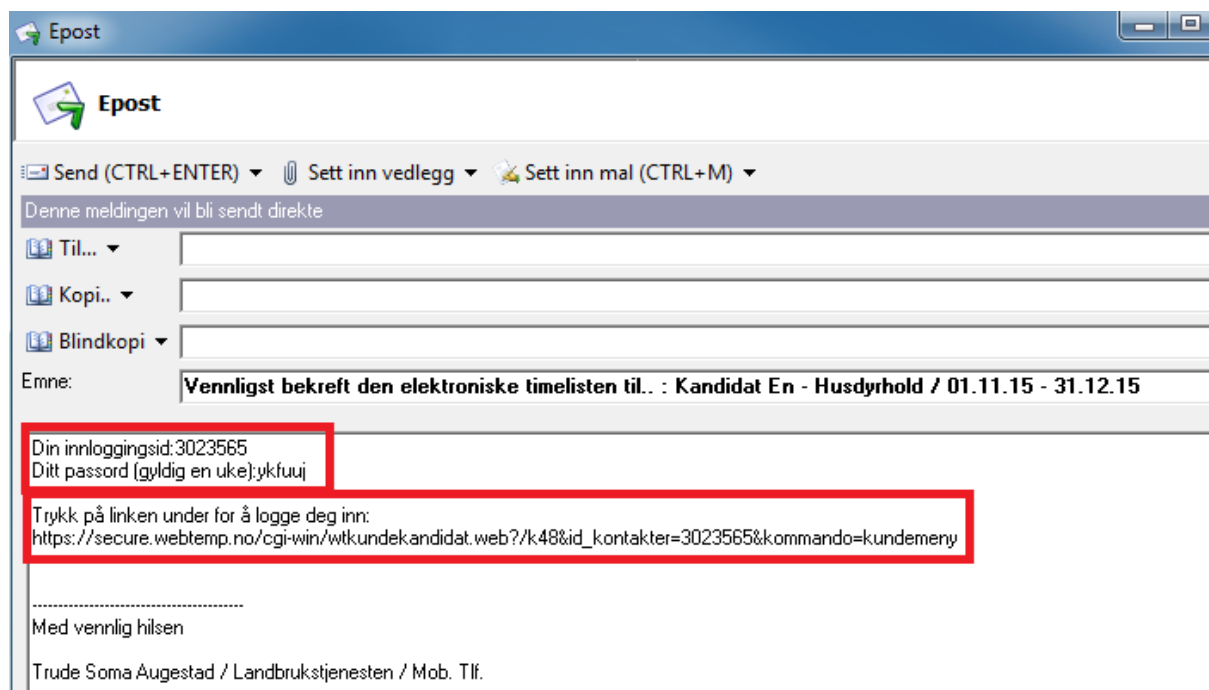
Epost

Epost

Send (CTRL+ENTER) ▾ Sett inn vedlegg ▾ Sett inn mal (CTRL+M) ▾

Denne meldingen vil bli sendt direkte

Til... ▾

Kopi.. ▾

Blindkopi ▾

Emne: Vennligst bekreft den elektroniske timelisten til.. : Kandidat En - Husdyrhold / 01.11.15 - 31.12.15

Din innloggingsid:3023565
Ditt passord (gyldig en uke):ykfuuj

Trykk på linken under for å logge deg inn:
https://secure.webtemp.no/cgi-win/wtkundekandidat.web?/k48&id_kontakter=3023565&kommando=kundemeny

------------------------------------
Med vennlig hilsen

Trude Soma Augestad / Landbrukstjenesten / Mob. Tlf.